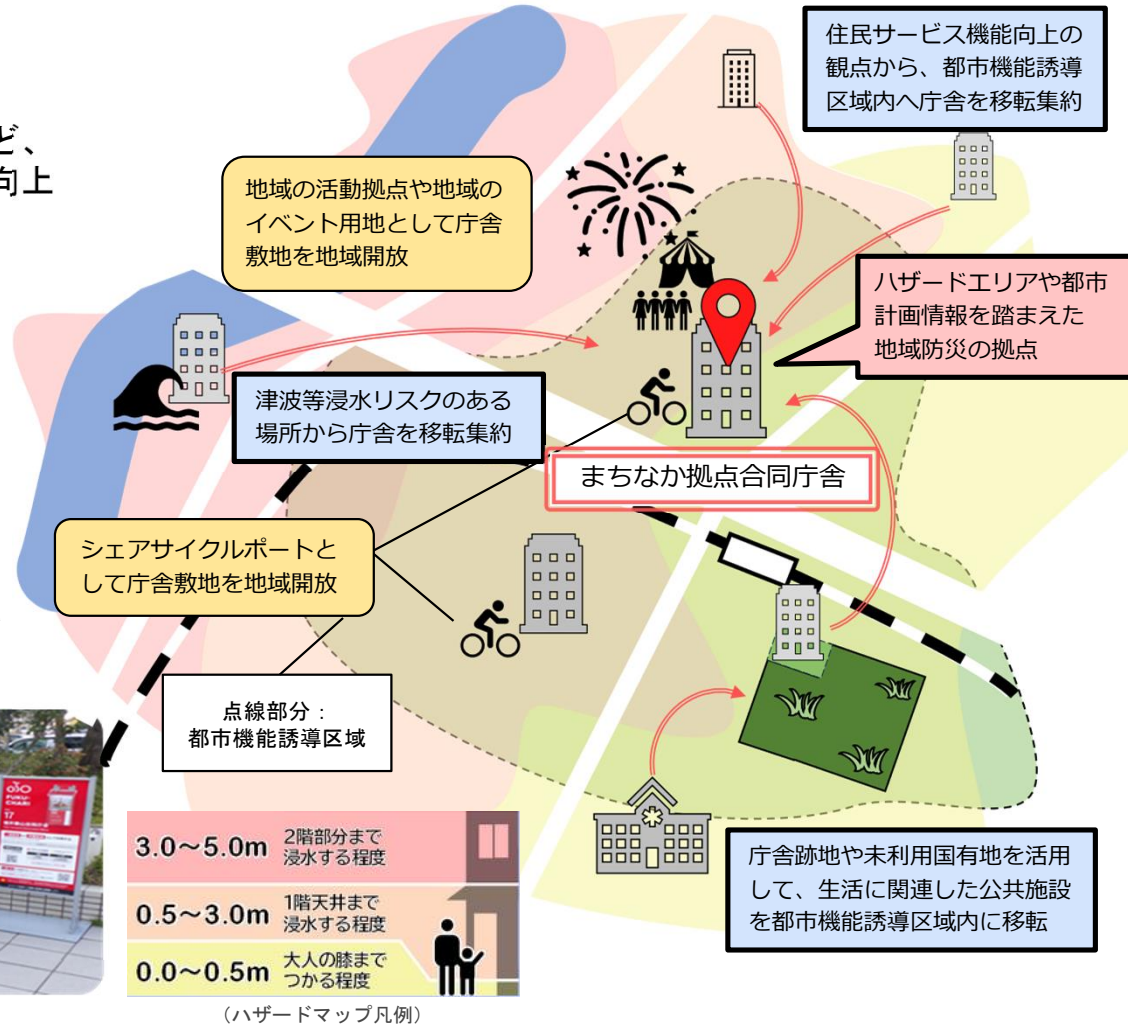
ど、
向上

住民サービス機能向上の観点から、都市機能誘導区域内へ庁舎を移転集約

地域の活動拠点や地域のイベント用地として庁舎敷地を地域開放

ハザードエリアや都市計画情報を踏まえた地域防災の拠点

津波等浸水リスクのある場所から庁舎を移転集約

まちなか拠点合同庁舎

シェアサイクルポートとして庁舎敷地を地域開放

点線部分：
都市機能誘導区域

| 3.0～5.0m | 2階部分まで浸水する程度 |
|---|---|
| 0.5～3.0m | 1階天井まで浸水する程度 |
| 0.0～0.5m | 大人の膝までつかる程度 |

（ハザードマップ凡例）

庁舎跡地や未利用国有地を活用して、生活に関連した公共施設を都市機能誘導区域内に移転

FUKU-CHARI
17